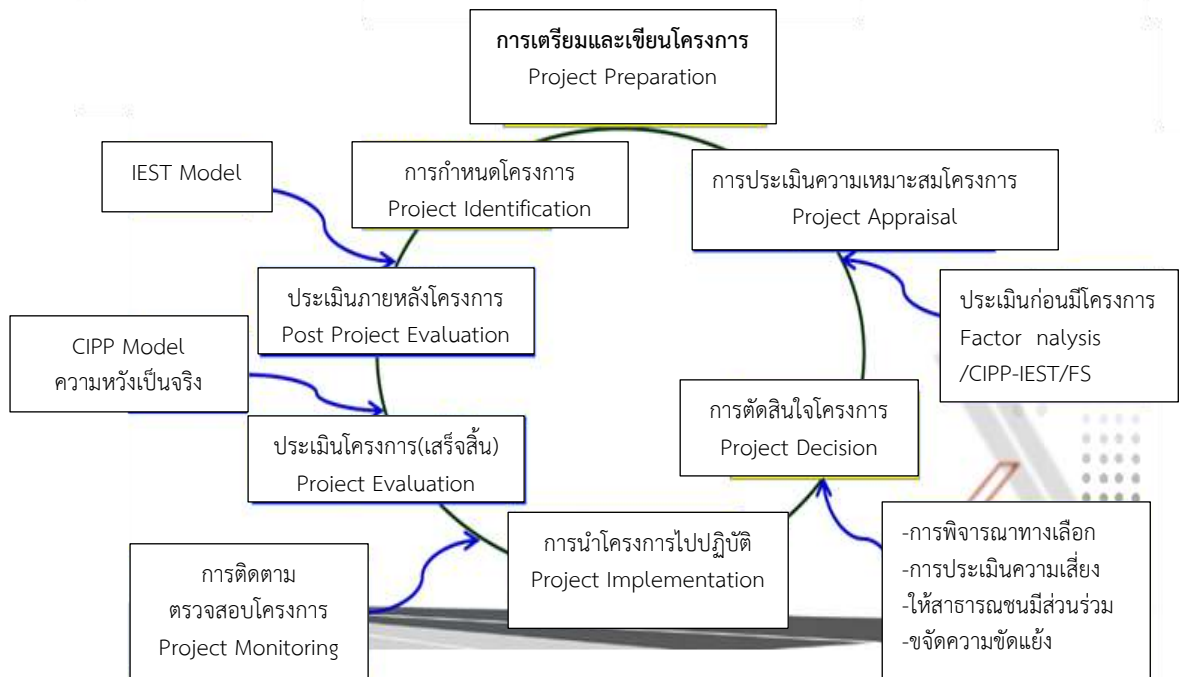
การเตรียมและเขียนโครงการ
Project Preparation

IEST Model

การกำหนดโครงการ
Project Identification

การประเมินความเหมาะสมโครงการ
Project Appraisal

ประเมินภายหลังโครงการ
Post Project Evaluation

ประเมินก่อนมีโครงการ
Factor nalysis
/CIPP-IEST/FS

CIPP Model
ความหวังเป็นจริง

การตัดสินใจโครงการ
Project Decision

ประเมินโครงการ(เสร็จสิ้น)
Project Evaluation

การนำโครงการไปปฏิบัติ
Project Implementation

-การพิจารณาทางเลือก
-การประเมินความเสี่ยง
-ให้สาธารณชนมีส่วนร่วม
-ขจัดความขัดแย้ง

การติดตาม
ตรวจสอบโครงการ
Project Monitoring